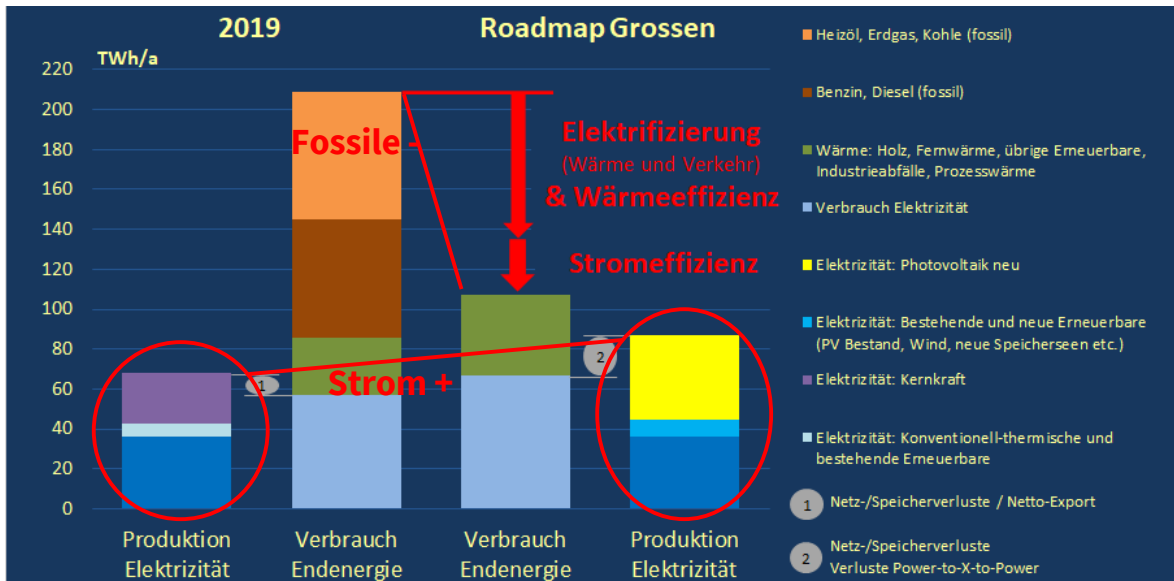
2019

Roadmap Grossen

TWh/a

220
200
180
160
140
120
100
80
60
40
20
0

Fossile -

Elektrifizierung
(Wärme und Verkehr)
& Wärmeeffizienz

Stromeffizienz

Strom +

1

2

Produktion Elektrizität

Verbrauch Endenergie

Verbrauch Endenergie

Produktion Elektrizität

Heizöl, Erdgas, Kohle (fossil)

Benzin, Diesel (fossil)

Wärme: Holz, Fernwärme, übrige Erneuerbare, Industrieabfälle, Prozesswärme

Verbrauch Elektrizität

Elektrizität: Photovoltaik neu

Elektrizität: Bestehende und neue Erneuerbare (PV Bestand, Wind, neue Speicherseen etc.)

Elektrizität: Kernkraft

Elektrizität: Konventionell-thermische und bestehende Erneuerbare

1 Netz-/Speicherverluste / Netto-Export

2 Netz-/Speicherverluste
Verluste Power-to-X-to-Power